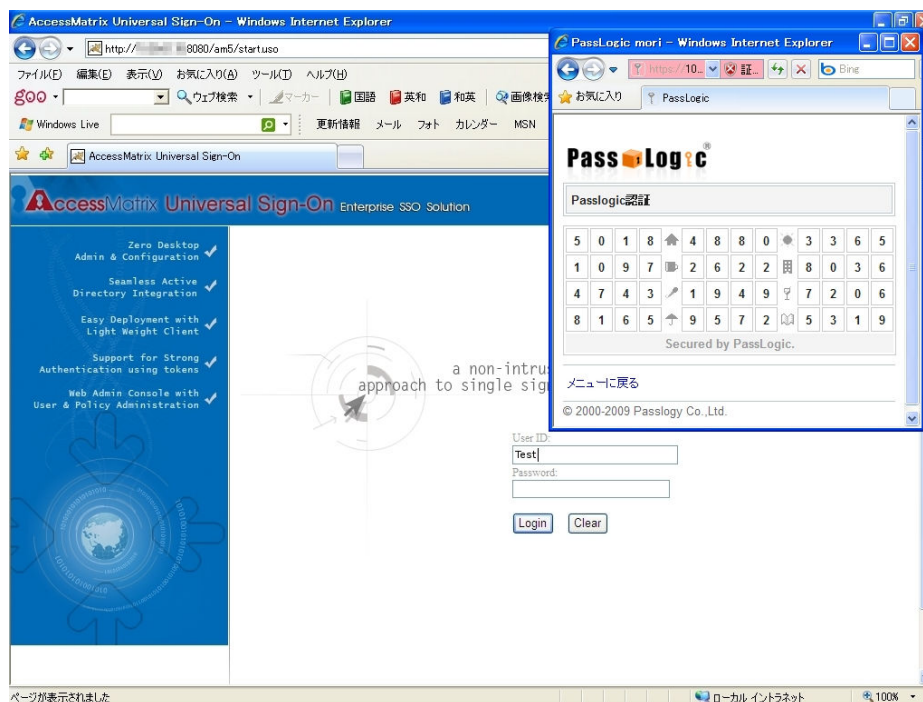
AccessMatrix Universal Sign-On - Windows Internet Explorer

http://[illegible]8080/am5/start.uso

ファイル(F) 編集(E) 表示(V) お気に入り(A) ツール(T) ヘルプ(H)

goo ウェブ検索 マーカー 国語 英和 和英 画像検索

Windows Live 更新情報 メール フォト カレンダー MSN

AccessMatrix Universal Sign-On

AccessMatrix Universal Sign-On Enterprise SSO Solution

Zero Desktop Admin & Configuration

Seamless Active Directory Integration

Easy Deployment with Light Weight Client

Support for Strong Authentication using tokens

Web Admin Console with User & Policy Administration

a non-intrus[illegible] approach to single sig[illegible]

User ID:
Test
Password:

Login Clear

PassLogic mori - Windows Internet Explorer

https://10.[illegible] 証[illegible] Bing

お気に入り PassLogic

PassLogic®

Passlogic認証

| 5 | 0 | 1 | 8 | | 4 | 8 | 8 | 0 | | 3 | 3 | 6 | 5 |
|---|---|---|---|---|---|---|---|---|---|---|---|---|---|
| 1 | 0 | 9 | 7 | | 2 | 6 | 2 | 2 | | 8 | 0 | 3 | 6 |
| 4 | 7 | 4 | 3 | | 1 | 9 | 4 | 9 | | 7 | 2 | 0 | 6 |
| 8 | 1 | 6 | 5 | | 9 | 5 | 7 | 2 | | 5 | 3 | 1 | 9 |

Secured by PassLogic.

メニューに戻る

© 2000-2009 Passlogy Co.,Ltd.

ページが表示されました

ローカル イントラネット

100%